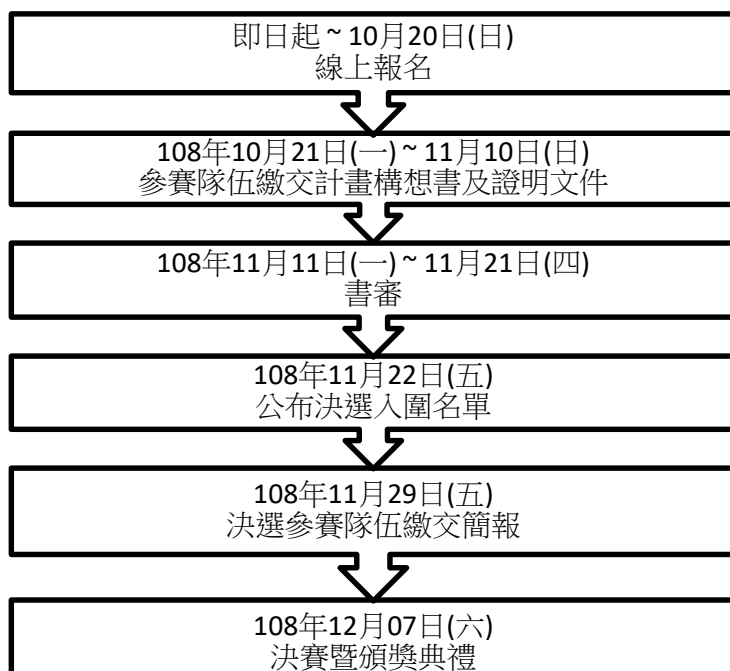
即日起 ~ 10月20日(日)
線上報名

108年10月21日(一) ~ 11月10日(日)
參賽隊伍繳交計畫構想書及證明文件

108年11月11日(一) ~ 11月21日(四)
書審

108年11月22日(五)
公布決選入圍名單

108年11月29日(五)
決選參賽隊伍繳交簡報

108年12月07日(六)
決賽暨頒獎典禮